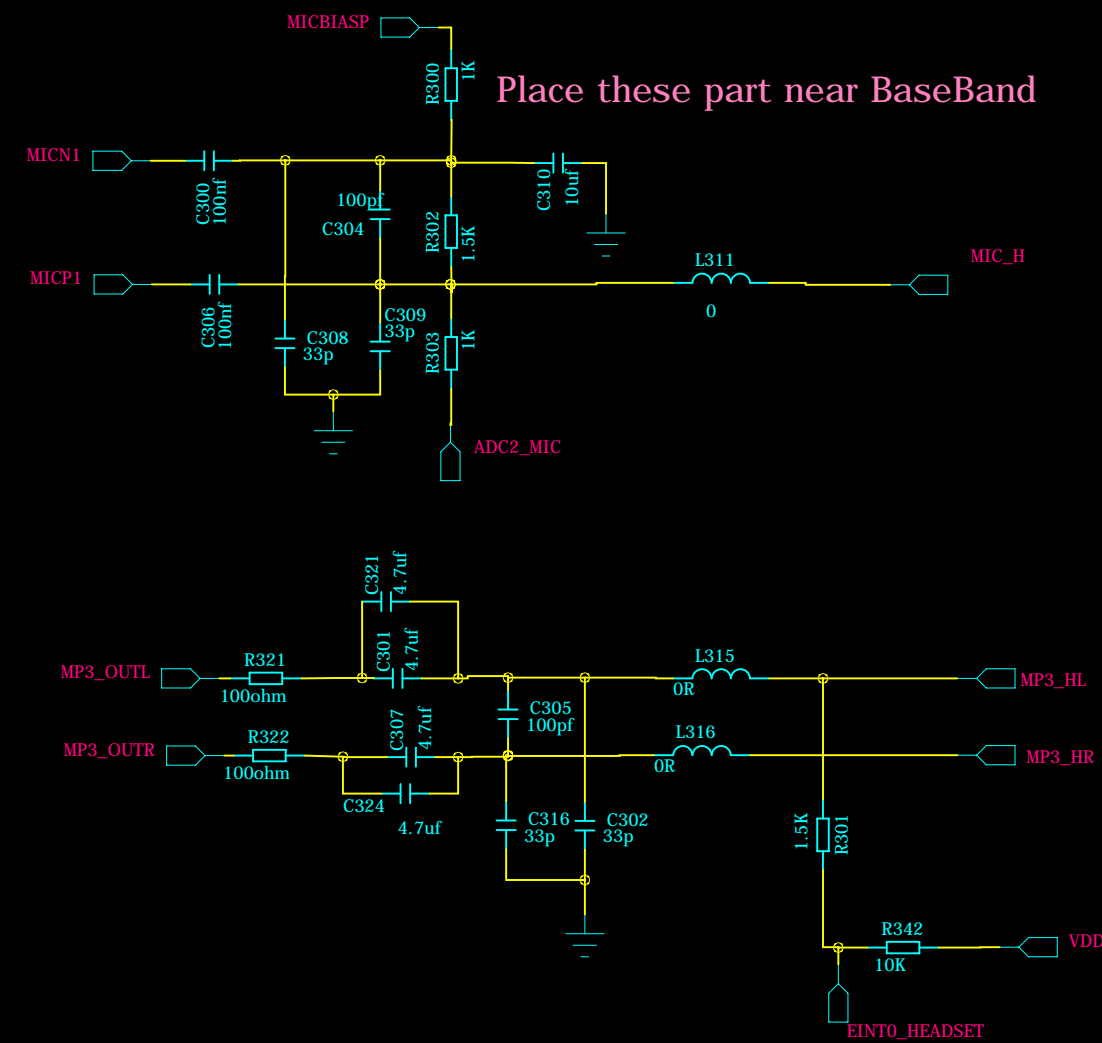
MICBIASP
R300 1K
Place these part near BaseBand
MICN1
C300 100nf
100pf
C304
C310 10uf
R302 1.5K
MICP1
L311
MIC_H
C306 100nf
C308 33p
C309 33p
R303 1K
0
ADC2_MIC

C321 4.7uf
C301 4.7uf
MP3_OUTL
R321
100ohm
L315
0R
MP3_HL
C305 100pf
MP3_OUTR
R322
100ohm
C307 4.7uf
L316
0R
MP3_HR
C324
4.7uf
C316 33p
C302 33p
1.5K R301
R342
10K
VDD
EINT0_HEADSET